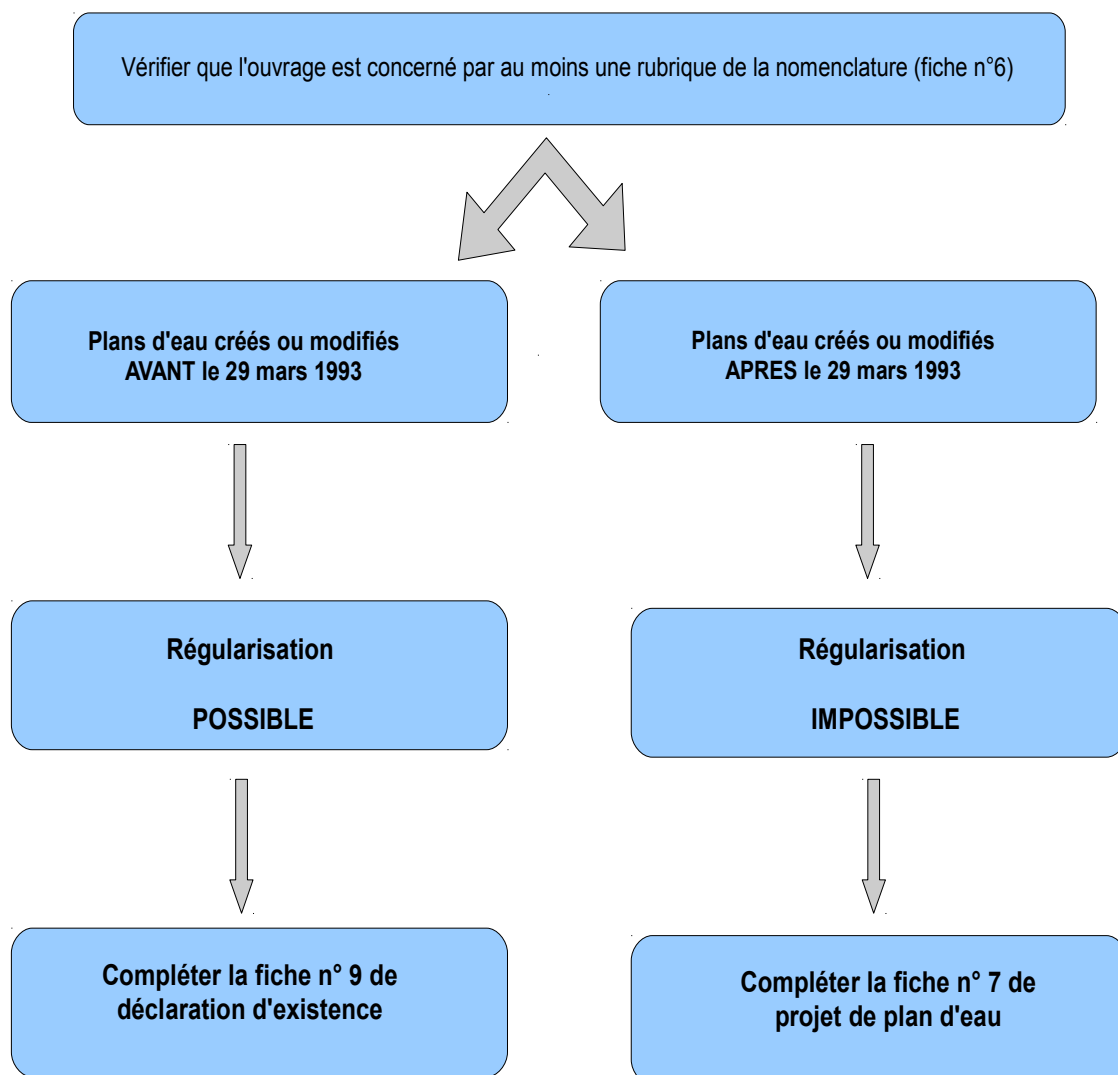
Vérifier que l'ouvrage est concerné par au moins une rubrique de la nomenclature (fiche n°6)

Plans d'eau créés ou modifiés AVANT le 29 mars 1993

Plans d'eau créés ou modifiés APRES le 29 mars 1993

Régularisation

POSSIBLE

Régularisation

IMPOSSIBLE

Compléter la fiche n° 9 de déclaration d'existence

Compléter la fiche n° 7 de projet de plan d'eau